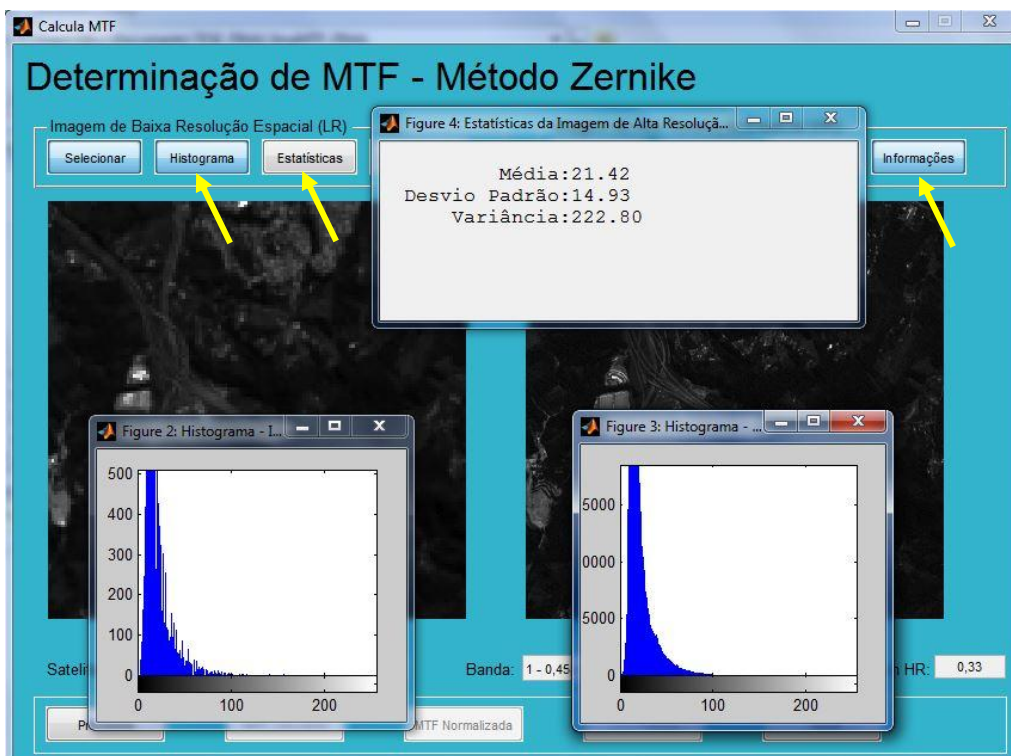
Calcula MTF

Determinação de MTF - Método Zernike

Imagem de Baixa Resolução Espacial (LR)

Selecionar

Histograma

Estatísticas

Informações

Figure 4: Estatísticas da Imagem de Alta Resoluçã...

Média:21.42
Desvio Padrão:14.93
Variância:222.80

Figure 2: Histograma - I...

500
400
300
200
100
0
0 100 200

Figure 3: Histograma - ...

5000
0000
5000
0
0 100 200

Satelit

Banda: 1 - 0,45

HR: 0,33

Pr

MTF Normalizada